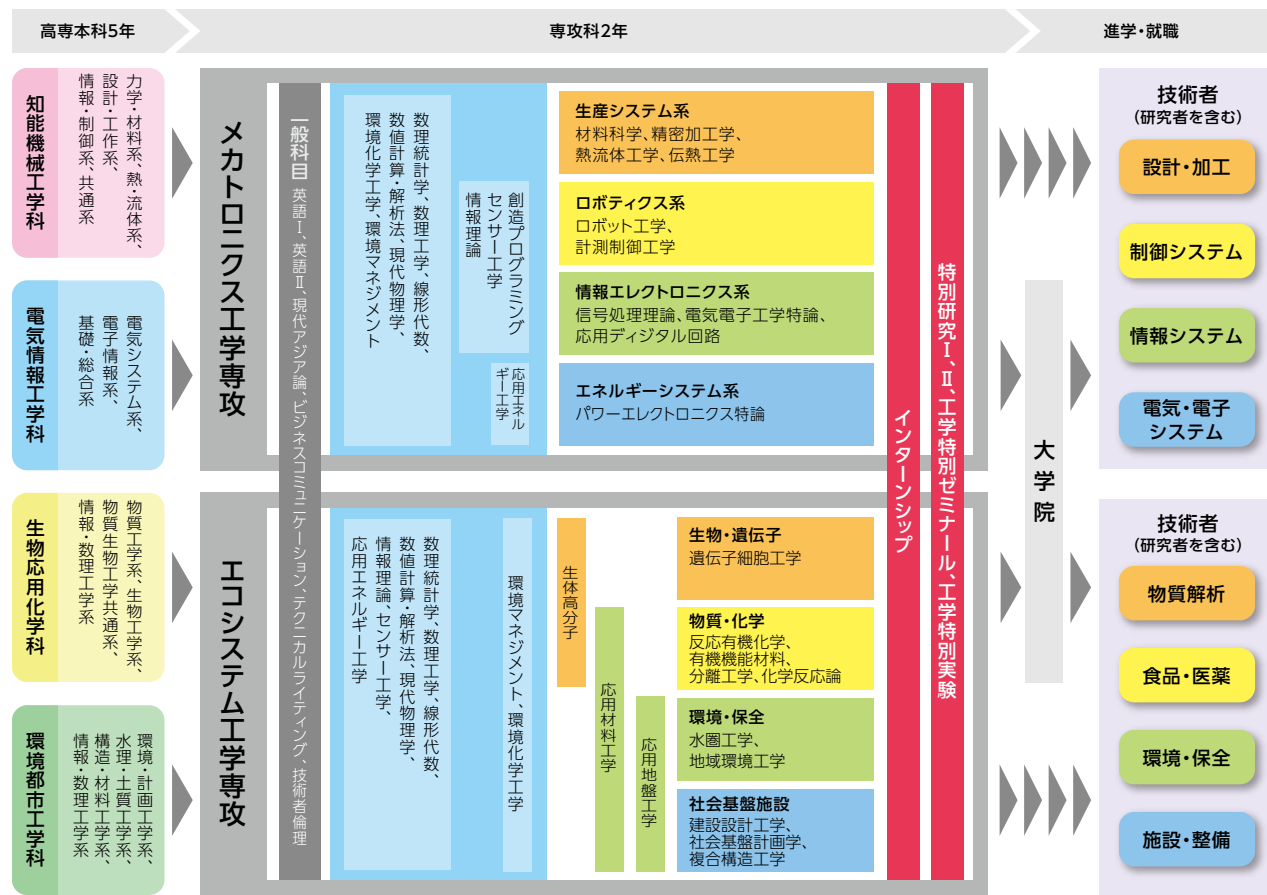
高専本科5年

専攻科2年

進学・就職

知能機械工学科

力学・材料系、熱・流体系、設計・工作系、情報・制御系、共通系

電気情報工学科

電気システム系、電子情報系、基礎・総合系

生物応用化学科

物質工学系、生物工学系、物質生物工学共通系、情報・数理工学系

環境都市工学科

環境・計画工学系、水理・土質工学系、構造・材料工学系、情報・数理工学系

メカトロニクス工学専攻

一般科目

英語Ⅰ、英語Ⅱ、現代アジア論、ビジネスコミュニケーション、テクニカルライティング、技術者倫理

数理統計学、数理工学、線形代数、数値計算・解析法、現代物理学、環境化学工学、環境マネジメント

創造プログラミング
センサー工学
情報理論

応用エネルギー工学

生産システム系
材料科学、精密加工工学、熱流体工学、伝熱工学

ロボティクス系
ロボット工学、計測制御工学

情報エレクトロニクス系
信号処理理論、電気電子工学特論、応用ディジタル回路

エネルギーシステム系
パワーエレクトロニクス特論

エコシステム工学専攻

数理統計学、数理工学、線形代数、数値計算・解析法、現代物理学、情報理論、センサー工学、応用エネルギー工学

環境マネジメント、環境化学工学

生体高分子

応用材料工学

応用地盤工学

生物・遺伝子
遺伝子細胞工学

物質・化学
反応有機化学、有機機能材料、分離工学、化学反応論

環境・保全
水圏工学、地域環境工学

社会基盤施設
建設設計工学、社会基盤計画学、複合構造工学

インターンシップ

特別研究Ⅰ、Ⅱ、工学特別ゼミナール、工学特別実験

大学院

技術者
（研究者を含む）

設計・加工

制御システム

情報システム

電気・電子システム

技術者
（研究者を含む）

物質解析

食品・医薬

環境・保全

施設・整備